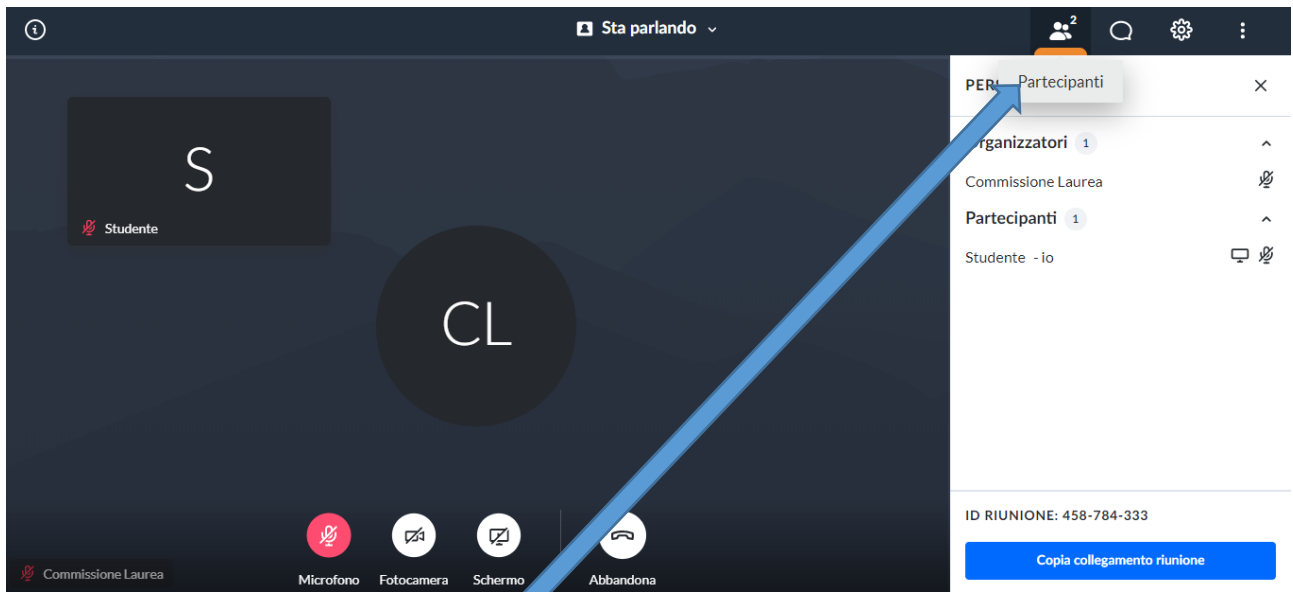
Sta parlando

2

PER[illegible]

Partecipanti

S

Studente

CL

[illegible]rganizzatori 1

Commissione Laurea

Partecipanti 1

Studente - io

ID RIUNIONE: 458-784-333

Copia collegamento riunione

Microfono

Fotocamera

Schermo

Abbandona

Commissione Laurea